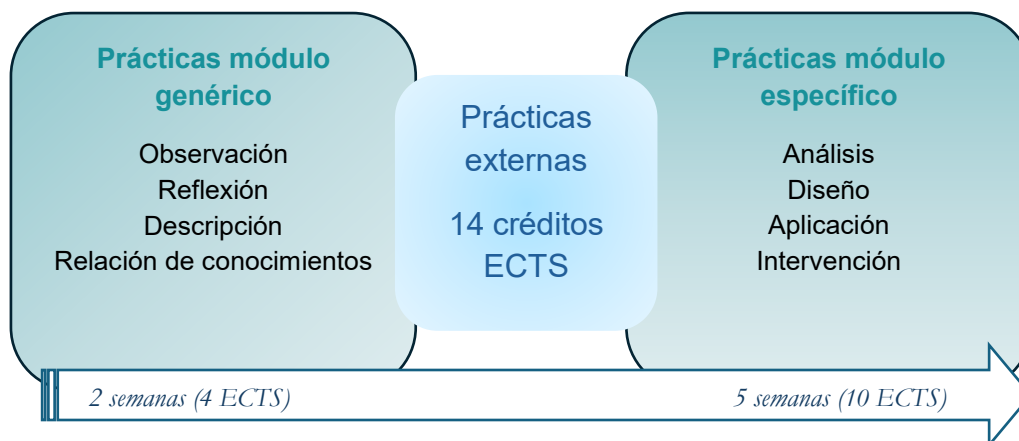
Prácticas módulo genérico

Observación
Reflexión
Descripción
Relación de conocimientos

Prácticas externas

14 créditos ECTS

Prácticas módulo específico

Análisis
Diseño
Aplicación
Intervención

2 semanas (4 ECTS)

5 semanas (10 ECTS)